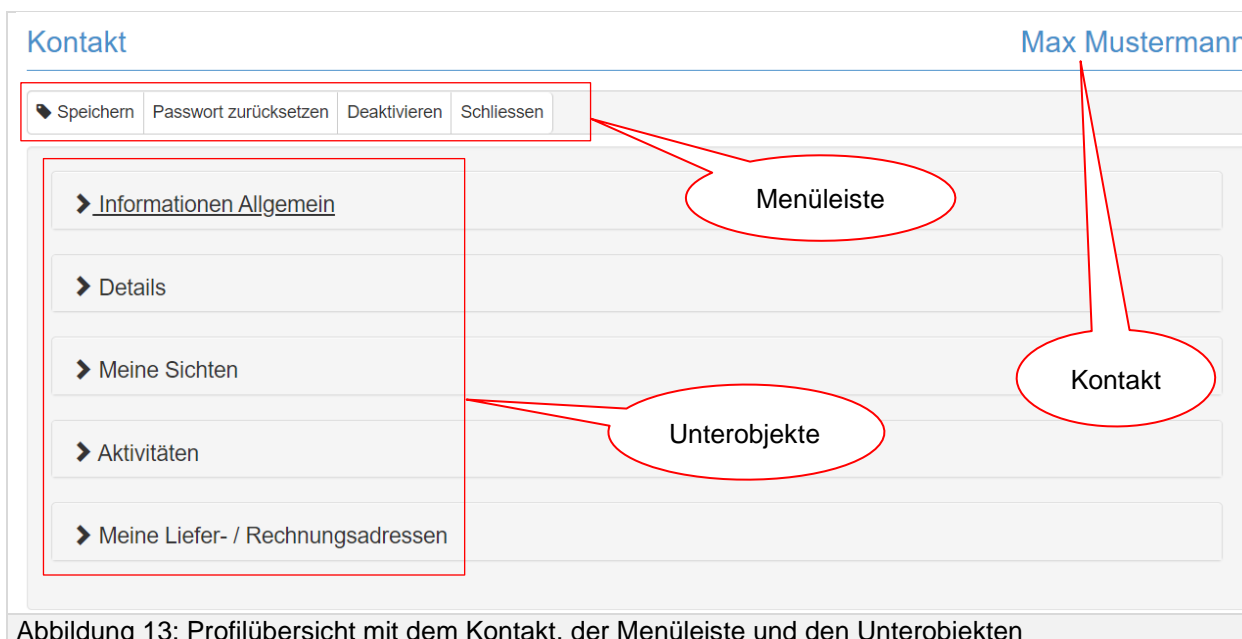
Kontakt

Max Mustermann

Speichern | Passwort zurücksetzen | Deaktivieren | Schliessen

Menüleiste

Informationen Allgemein

Details

Meine Sichten

Aktivitäten

Meine Liefer- / Rechnungsadressen

Kontakt

Unterobjekte

Abbildung 13: Profilübersicht mit dem Kontakt, der Menüleiste und den Unterobjekten